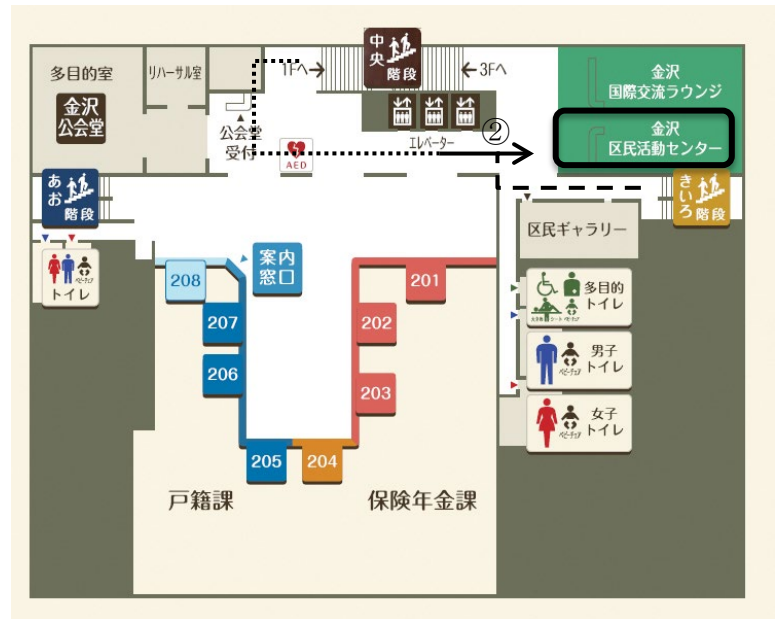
多目的室
リハーサル室
金沢
公会堂
中央階段
1Fへ
3Fへ
金沢
国際交流ラウンジ
公会堂
受付
AED
エレベーター
②
金沢
区民活動センター
あお階段
きいろ階段
区民ギャラリー
ベビーチェア
トイレ
案内
窓口
208
207
206
205
204
201
202
203
多目的
トイレ
大型ベッド
オストメイト
ベビーシート
ベビーチェア
男子
トイレ
ベビーチェア
女子
トイレ
ベビーチェア
戸籍課
保険年金課